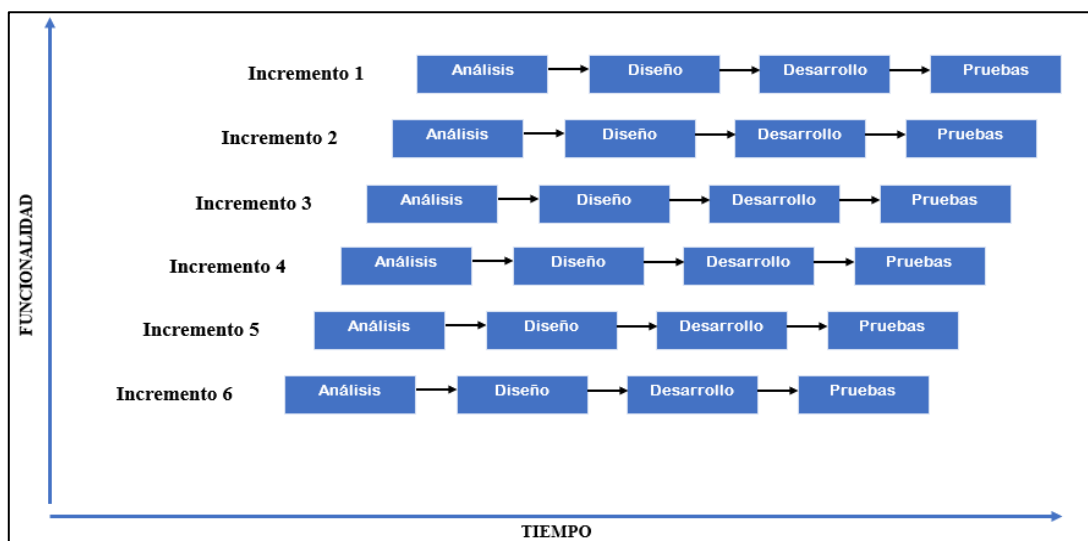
FUNCIONALIDAD

Incremento 1 Análisis → Diseño → Desarrollo → Pruebas

Incremento 2 Análisis → Diseño → Desarrollo → Pruebas

Incremento 3 Análisis → Diseño → Desarrollo → Pruebas

Incremento 4 Análisis → Diseño → Desarrollo → Pruebas

Incremento 5 Análisis → Diseño → Desarrollo → Pruebas

Incremento 6 Análisis → Diseño → Desarrollo → Pruebas

TIEMPO